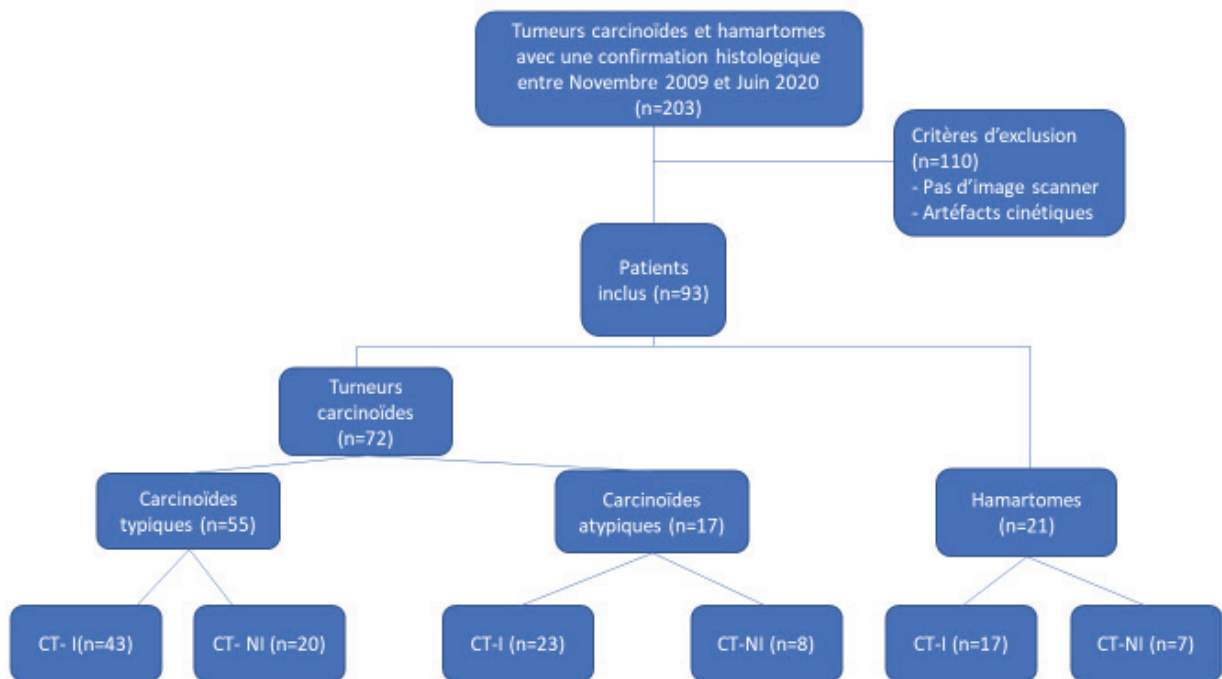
Tumeurs carcinoïdes et hamartomes avec une confirmation histologique entre Novembre 2009 et Juin 2020 (n=203)

Critères d'exclusion (n=110)
- Pas d'image scanner
- Artéfacts cinétiques

Patients inclus (n=93)

Tumeurs carcinoïdes (n=72)

Carcinoïdes typiques (n=55)

Carcinoïdes atypiques (n=17)

Hamartomes (n=21)

CT- I(n=43)

CT- NI (n=20)

CT-I (n=23)

CT-NI (n=8)

CT-I (n=17)

CT-NI (n=7)